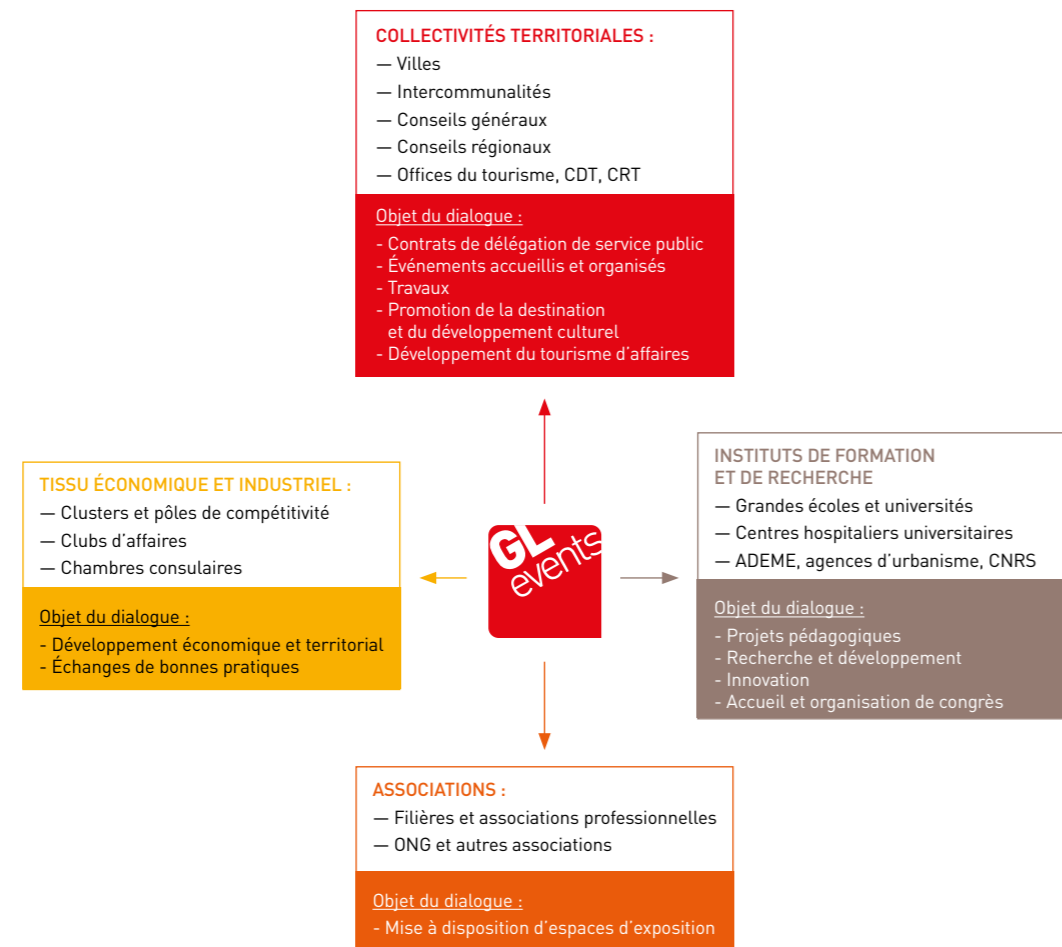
COLLECTIVITÉS TERRITORIALES :
— Villes
— Intercommunalités
— Conseils généraux
— Conseils régionaux
— Offices du tourisme, CDT, CRT

Objet du dialogue :
- Contrats de délégation de service public
- Événements accueillis et organisés
- Travaux
- Promotion de la destination et du développement culturel
- Développement du tourisme d'affaires

TISSU ÉCONOMIQUE ET INDUSTRIEL :
— Clusters et pôles de compétitivité
— Clubs d'affaires
— Chambres consulaires

Objet du dialogue :
- Développement économique et territorial
- Échanges de bonnes pratiques

GL events

INSTITUTS DE FORMATION ET DE RECHERCHE
— Grandes écoles et universités
— Centres hospitaliers universitaires
— ADEME, agences d'urbanisme, CNRS

Objet du dialogue :
- Projets pédagogiques
- Recherche et développement
- Innovation
- Accueil et organisation de congrès

ASSOCIATIONS :
— Filières et associations professionnelles
— ONG et autres associations

Objet du dialogue :
- Mise à disposition d'espaces d'exposition